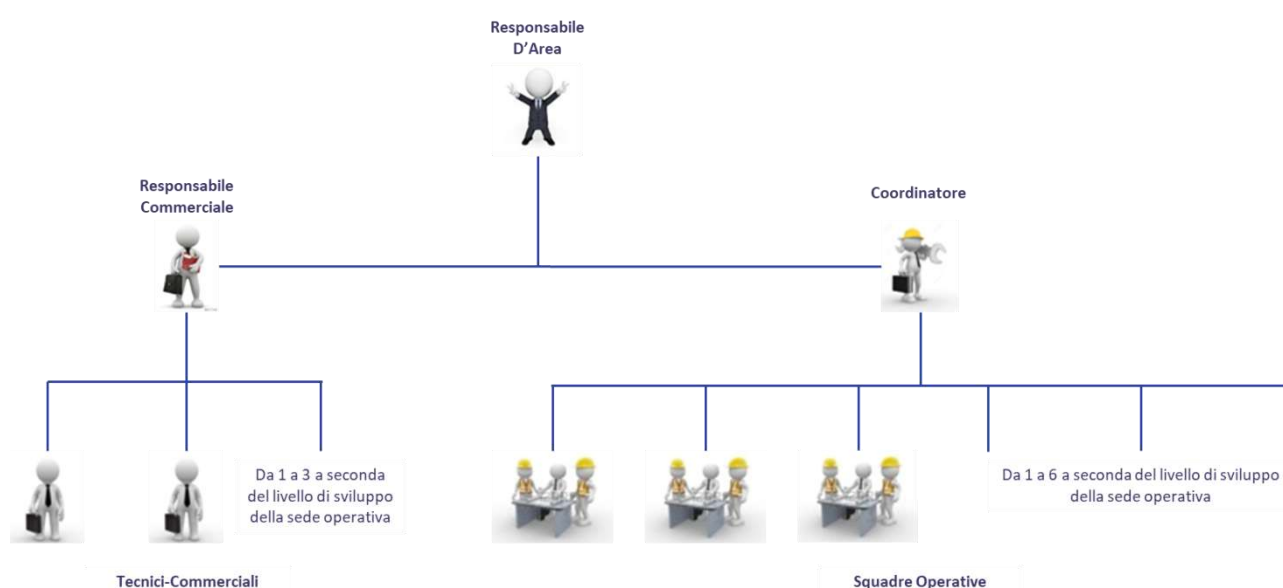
Responsabile D'Area

Responsabile Commerciale

Coordinatore

Da 1 a 3 a seconda del livello di sviluppo della sede operativa

Da 1 a 6 a seconda del livello di sviluppo della sede operativa

Tecnici-Commerciali

Squadre Operative